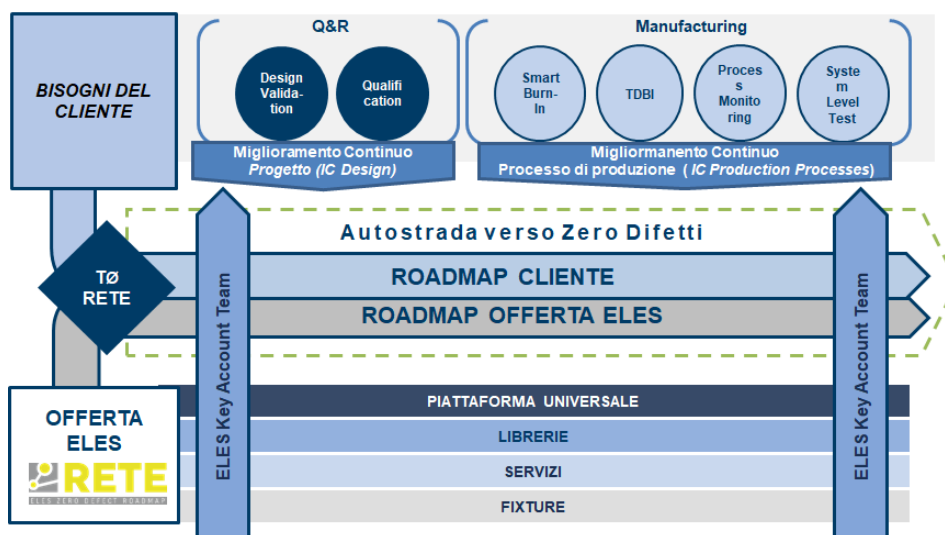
BISOGNI DEL CLIENTE

Q&R

Design Validation

Qualification

Miglioramento Continuo
Progetto (IC Design)

Manufacturing

Smart Burn-In

TDBI

Process Monitoring

System Level Test

Migliormanento Continuo
Processo di produzione ( IC Production Processes)

Autostrada verso Zero Difetti

TØ RETE

ROADMAP CLIENTE

ROADMAP OFFERTA ELES

ELES Key Account Team

ELES Key Account Team

OFFERTA ELES

RETE

ELES ZERO DEFECT ROADMAP

PIATTAFORMA UNIVERSALE

LIBRERIE

SERVIZI

FIXTURE